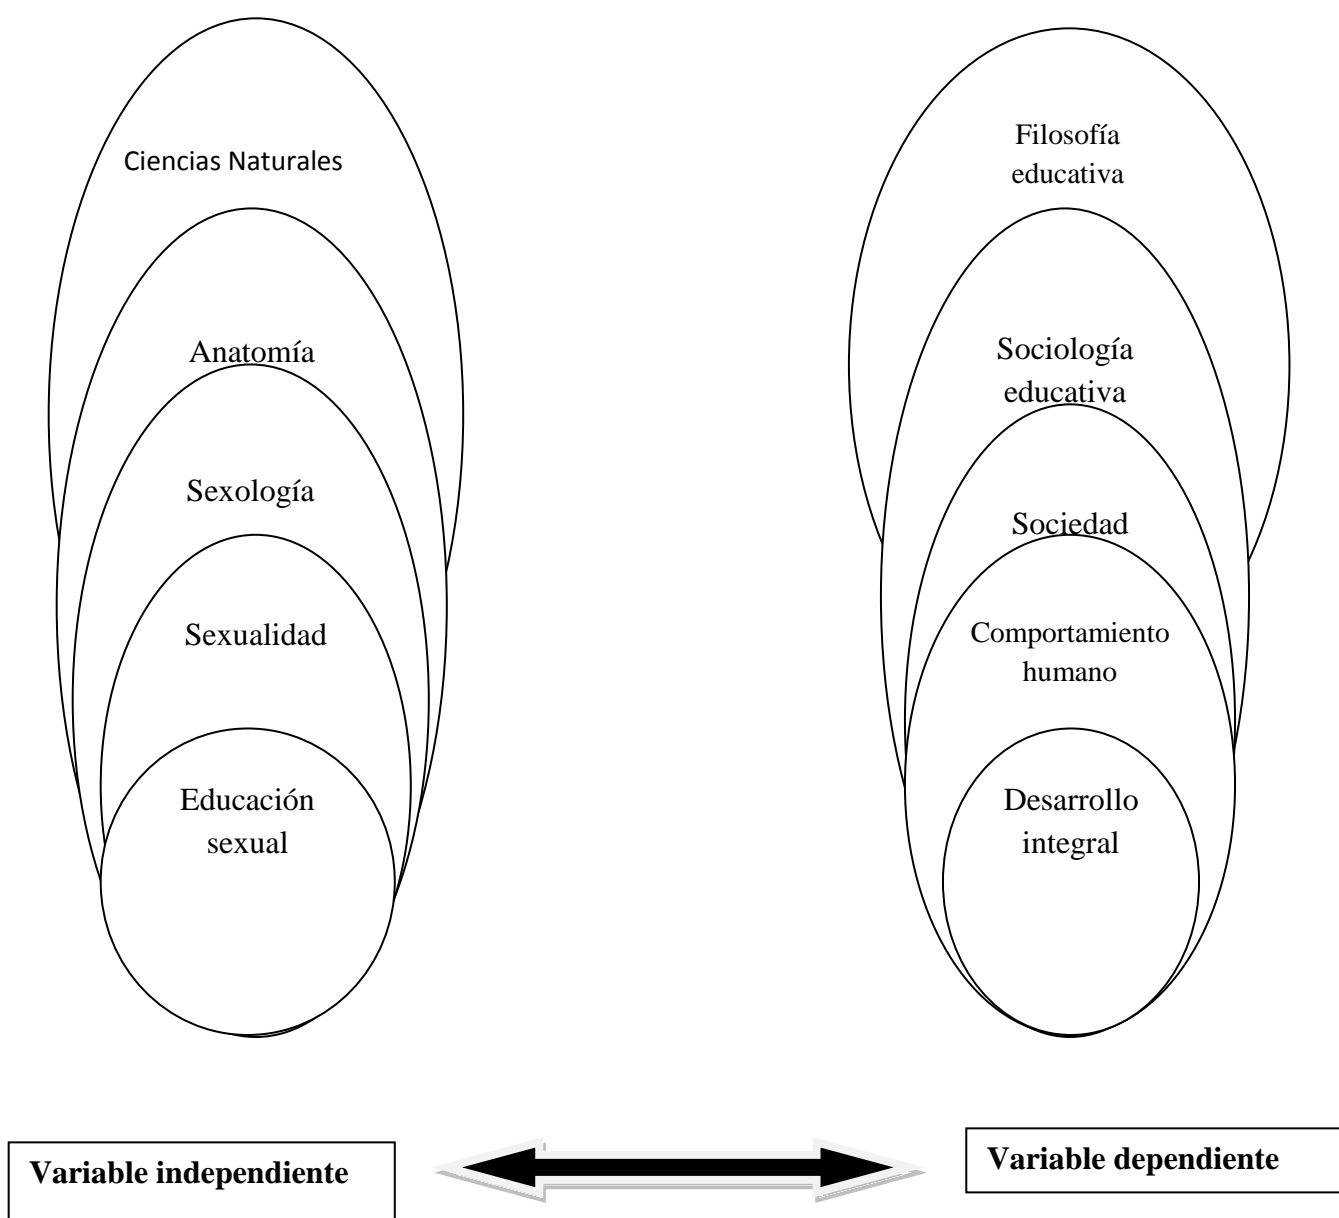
Ciencias Naturales

Anatomía

Sexología

Sexualidad

Educación sexual

Filosofía educativa

Sociología educativa

Sociedad

Comportamiento humano

Desarrollo integral

**Variable independiente**

**Variable dependiente**